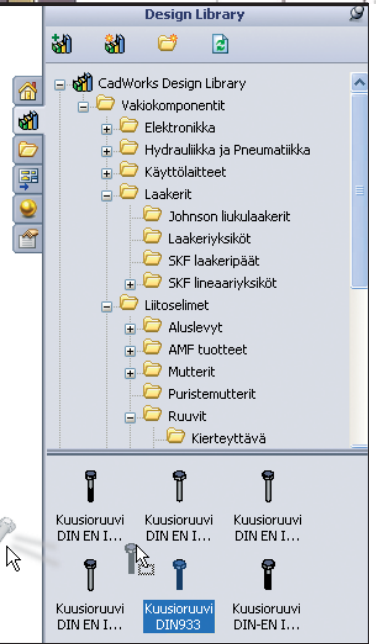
Design Library

CadWorks Design Library
Vakiokomponentit
Elektroniikka
Hydrauliikka ja Pneumatiikka
Käyttölaitteet
Laakerit
Johnson liukulaakerit
Laakeriyksiköt
SKF laakeripäät
SKF lineaariyksiköt
Liitoselimet
Aluslevyt
AMF tuotteet
Mutterit
Puristemutterit
Ruuvit
Kierteyttävä

Kuusioruuvi DIN EN I...
Kuusioruuvi DIN EN I...
Kuusioruuvi DIN EN I...
Kuusioruuvi DIN EN I...
Kuusioruuvi DIN933
Kuusioruuvi DIN-EN I...